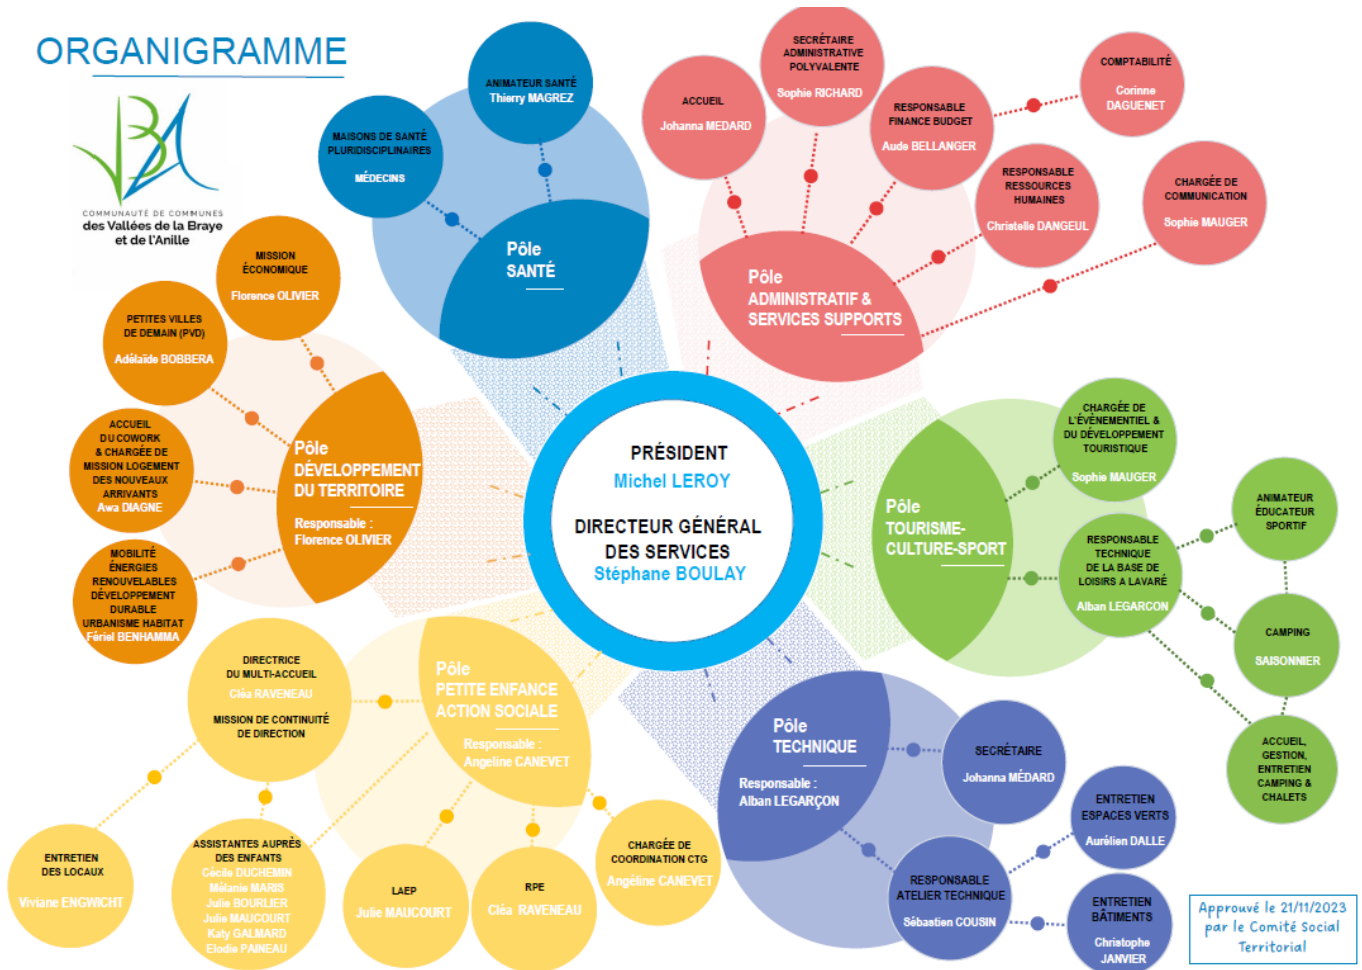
ORGANIGRAMME

COMMUNAUTÉ DE COMMUNES des Vallées de la Braye et de l'Anille

PRÉSIDENT
Michel LEROY

DIRECTEUR GÉNÉRAL DES SERVICES
Stéphane BOULAY

Pôle SANTÉ

ANIMATEUR SANTÉ
Thierry MAGREZ

MAISONS DE SANTÉ PLURIDISCIPLINAIRES
MÉDECINS

Pôle ADMINISTRATIF & SERVICES SUPPORTS

ACCUEIL
Johanna MEDARD

SECRÉTAIRE ADMINISTRATIVE POLYVALENTE
Sophie RICHARD

RESPONSABLE FINANCE BUDGET
Aude BELLANGER

COMPTABILITÉ
Corinne DAGUENET

RESPONSABLE RESSOURCES HUMAINES
Christelle DANGEUL

CHARGÉE DE COMMUNICATION
Sophie MAUGER

Pôle DÉVELOPPEMENT DU TERRITOIRE
Responsable : Florence OLIVIER

MISSION ÉCONOMIQUE
Florence OLIVIER

PETITES VILLES DE DEMAIN (PVD)
Adélaïde BOBBERA

ACCUEIL DU COWORK & CHARGÉE DE MISSION LOGEMENT DES NOUVEAUX ARRIVANTS
Awa DIAGNE

MOBILITÉ ÉNERGIES RENOUVELABLES DÉVELOPPEMENT DURABLE URBANISME HABITAT
Fériel BENHAMMA

Pôle TOURISME-CULTURE-SPORT

CHARGÉE DE L'ÉVÉNEMENTIEL & DU DÉVELOPPEMENT TOURISTIQUE
Sophie MAUGER

RESPONSABLE TECHNIQUE DE LA BASE DE LOISIRS A LAVARÉ
Alban LEGARCON

ANIMATEUR ÉDUCATEUR SPORTIF

CAMPING
SAISONNIER

ACCUEIL, GESTION, ENTRETIEN CAMPING & CHALETS

Pôle PETITE ENFANCE ACTION SOCIALE
Responsable : Angeline CANEVET

DIRECTRICE DU MULTI-ACCUEIL
Cléa RAVENEAU
MISSION DE CONTINUITÉ DE DIRECTION

ENTRETIEN DES LOCAUX
Viviane ENGWICHT

ASSISTANTES AUPRÈS DES ENFANTS
Cécile DUCHEMIN
Mélanie MARAIS
Julie BOURLIER
Julie MAUCOURT
Katy GALMARD
Elodie PAINEAU

LAEP
Julie MAUCOURT

RPE
Cléa RAVENEAU

CHARGÉE DE COORDINATION CTG
Angéline CANEVET

Pôle TECHNIQUE
Responsable : Alban LEGARÇON

SECRÉTAIRE
Johanna MÉDARD

ENTRETIEN ESPACES VERTS
Aurélien DALLE

RESPONSABLE ATELIER TECHNIQUE
Sébastien COUSIN

ENTRETIEN BÂTIMENTS
Christophe JANVIER

Approuvé le 21/11/2023 par le Comité Social Territorial